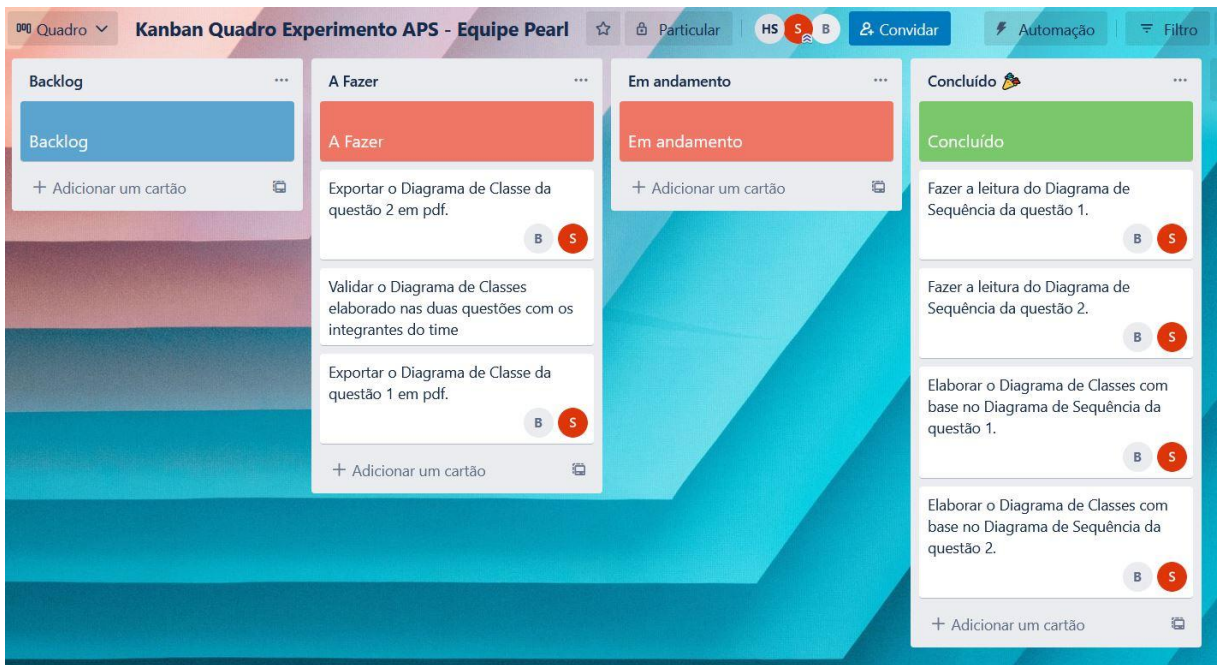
Quadro ∨ Kanban Quadro Experimento APS - Equipe Pearl ☆ Particular HS S B Convidar Automação Filtro

Backlog ...

Backlog

+ Adicionar um cartão

A Fazer ...

A Fazer

Exportar o Diagrama de Classe da questão 2 em pdf.

B S

Validar o Diagrama de Classes elaborado nas duas questões com os integrantes do time

Exportar o Diagrama de Classe da questão 1 em pdf.

B S

+ Adicionar um cartão

Em andamento ...

Em andamento

+ Adicionar um cartão

Concluído 🎉 ...

Concluído

Fazer a leitura do Diagrama de Sequência da questão 1.

B S

Fazer a leitura do Diagrama de Sequência da questão 2.

B S

Elaborar o Diagrama de Classes com base no Diagrama de Sequência da questão 1.

B S

Elaborar o Diagrama de Classes com base no Diagrama de Sequência da questão 2.

B S

+ Adicionar um cartão